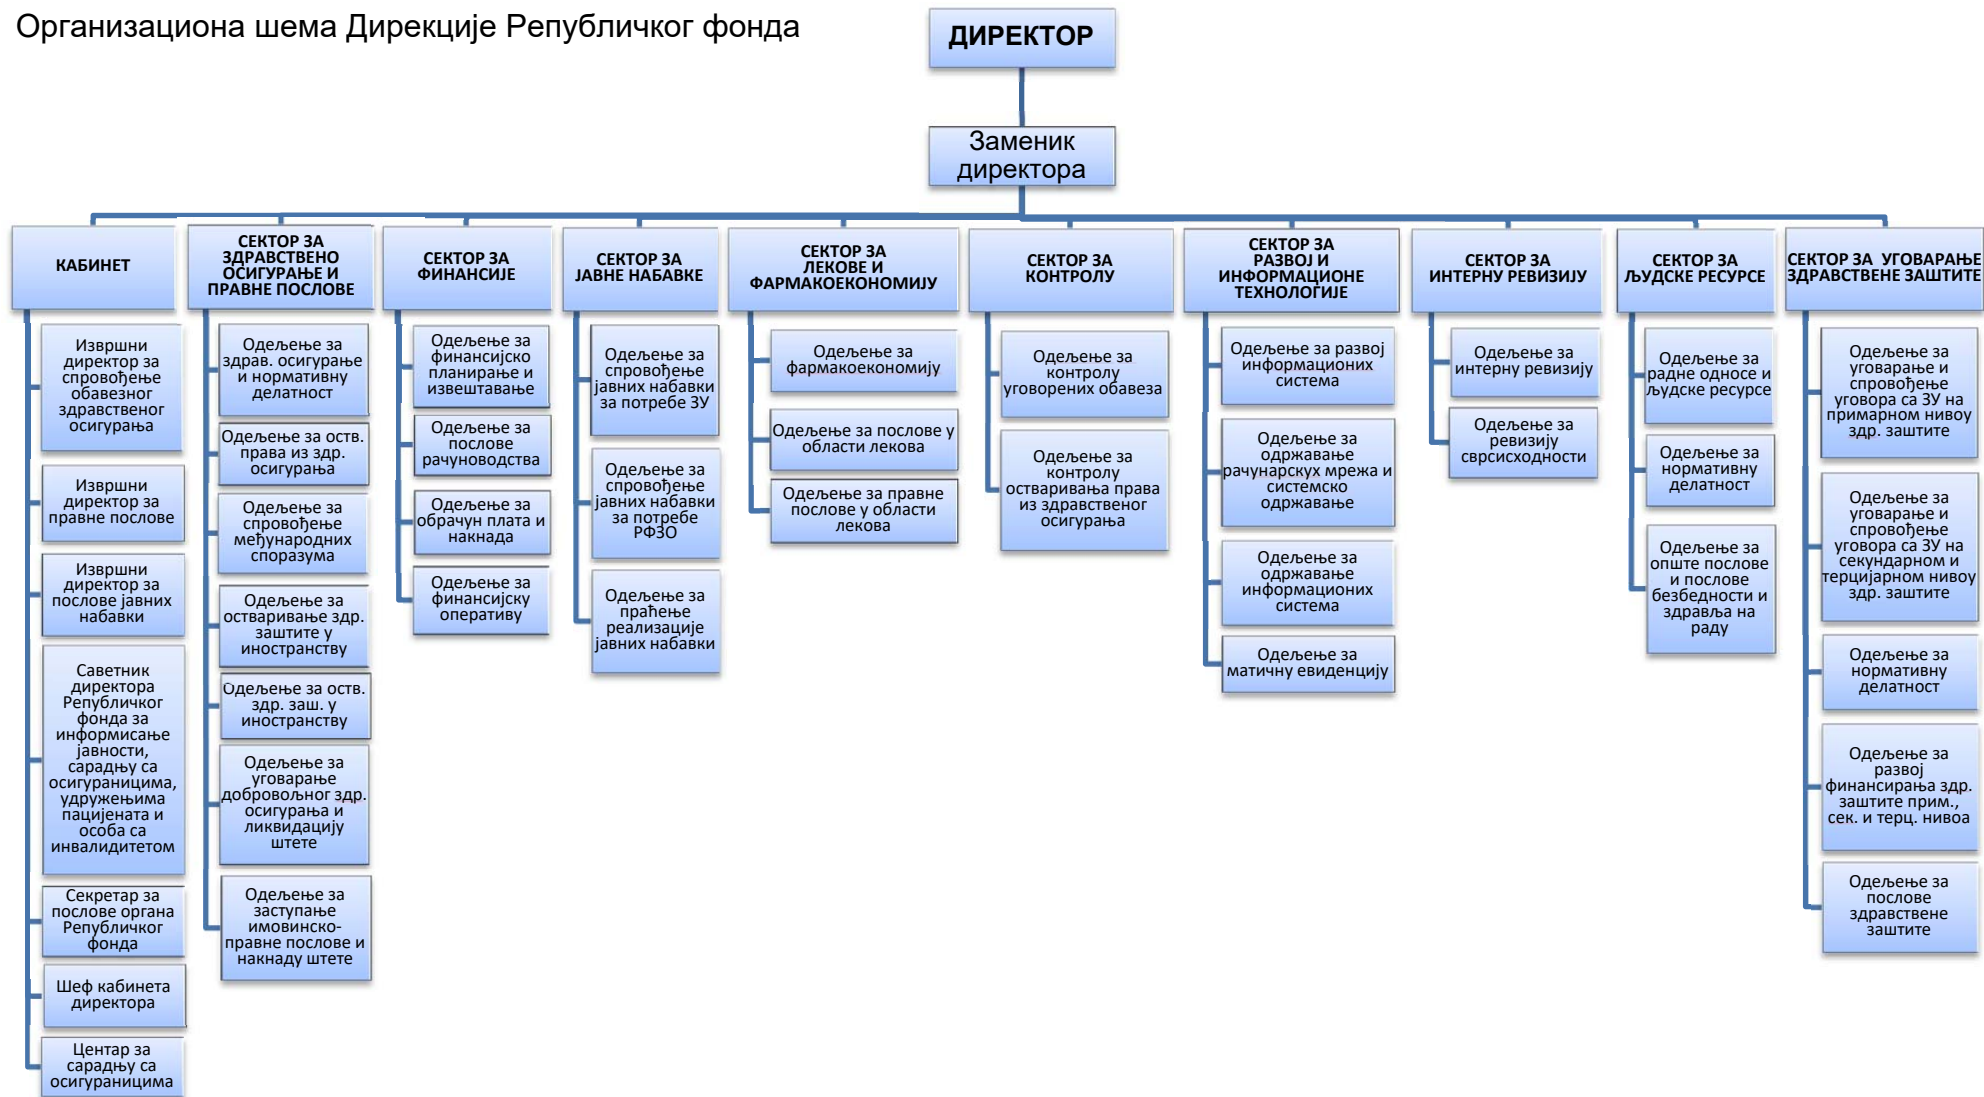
Организациона шема Дирекције Републичког фонда

ДИРЕКТОР

Заменик директора

КАБИНЕТ

Извршни директор за спровођење обавезног здравственог осигурања

Извршни директор за правне послове

Извршни директор за послове јавних набавки

Саветник директора Републичког фонда за информисање јавности, сарадњу са осигураницима, удружењима пацијената и особа са инвалидитетом

Секретар за послове органа Републичког фонда

Шеф кабинета директора

Центар за сарадњу са осигураницима

СЕКТОР ЗА ЗДРАВСТВЕНО ОСИГУРАЊЕ И ПРАВНЕ ПОСЛОВЕ

Одељење за здрав. осигурање и нормативну делатност

Одељење за оств. права из здр. осигурања

Одељење за спровођење међународних споразума

Одељење за остваривање здр. заштите у иностранству

Одељење за оств. здр. заш. у иностранству

Одељење за уговарање добровољног здр. осигурања и ликвидацију штете

Одељење за заступање имовинско-правне послове и накнаду штете

СЕКТОР ЗА ФИНАНСИЈЕ

Одељење за финансијско планирање и извештавање

Одељење за послове рачуноводства

Одељење за обрачун плата и накнада

Одељење за финансијску оперативу

СЕКТОР ЗА ЈАВНЕ НАБАВКЕ

Одељење за спровођење јавних набавки за потребе ЗУ

Одељење за спровођење јавних набавки за потребе РФЗО

Одељење за праћење реализације јавних набавки

СЕКТОР ЗА ЛЕКОВЕ И ФАРМАКОЕКОНОМИЈУ

Одељење за фармакоекономију

Одељење за послове у области лекова

Одељење за правне послове у области лекова

СЕКТОР ЗА КОНТРОЛУ

Одељење за контролу уговорених обавеза

Одељење за контролу остваривања права из здравственог осигурања

СЕКТОР ЗА РАЗВОЈ И ИНФОРМАЦИОНЕ ТЕХНОЛОГИЈЕ

Одељење за развој информационих система

Одељење за одржавање рачунарских мрежа и системско одржавање

Одељење за одржавање информационих система

Одељење за матичну евиденцију

СЕКТОР ЗА ИНТЕРНУ РЕВИЗИЈУ

Одељење за интерну ревизију

Одељење за ревизију свсрсисходности

СЕКТОР ЗА ЉУДСКЕ РЕСУРСЕ

Одељење за радне односе и људске ресурсе

Одељење за нормативну делатност

Одељење за опште послове и послове безбедности и здравља на раду

СЕКТОР ЗА УГОВАРАЊЕ ЗДРАВСТВЕНЕ ЗАШТИТЕ

Одељење за уговарање и спровођење уговора са ЗУ на примарном нивоу здр. заштите

Одељење за уговарање и спровођење уговора са ЗУ на секундарном и терцијарном нивоу здр. заштите

Одељење за нормативну делатност

Одељење за развој финансирања здр. заштите прим., сек. и терц. нивоа

Одељење за послове здравствене заштите